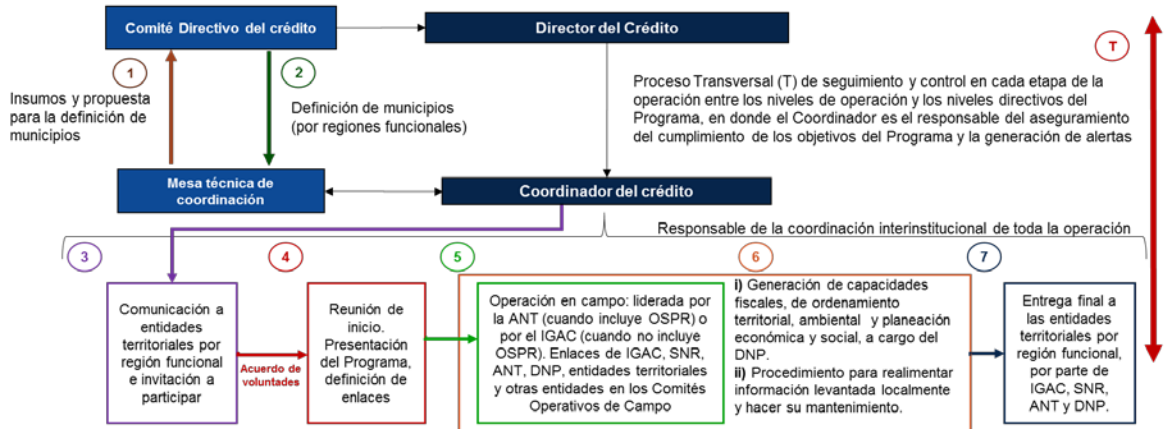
Comité Directivo del crédito

Director del Crédito

T

1

Insumos y propuesta para la definición de municipios

2

Definición de municipios (por regiones funcionales)

Proceso Transversal (T) de seguimiento y control en cada etapa de la operación entre los niveles de operación y los niveles directivos del Programa, en donde el Coordinador es el responsable del aseguramiento del cumplimiento de los objetivos del Programa y la generación de alertas

Mesa técnica de coordinación

Coordinador del crédito

Responsable de la coordinación interinstitucional de toda la operación

3

4

5

6

7

Comunicación a entidades territoriales por región funcional e invitación a participar

Acuerdo de voluntades

Reunión de inicio. Presentación del Programa, definición de enlaces

Operación en campo: liderada por la ANT (cuando incluye OSPR) o por el IGAC (cuando no incluye OSPR). Enlaces de IGAC, SNR, ANT, DNP, entidades territoriales y otras entidades en los Comités Operativos de Campo

i) Generación de capacidades fiscales, de ordenamiento territorial, ambiental y planeación económica y social, a cargo del DNP.
ii) Procedimiento para realimentar información levantada localmente y hacer su mantenimiento.

Entrega final a las entidades territoriales por región funcional, por parte de IGAC, SNR, ANT y DNP.